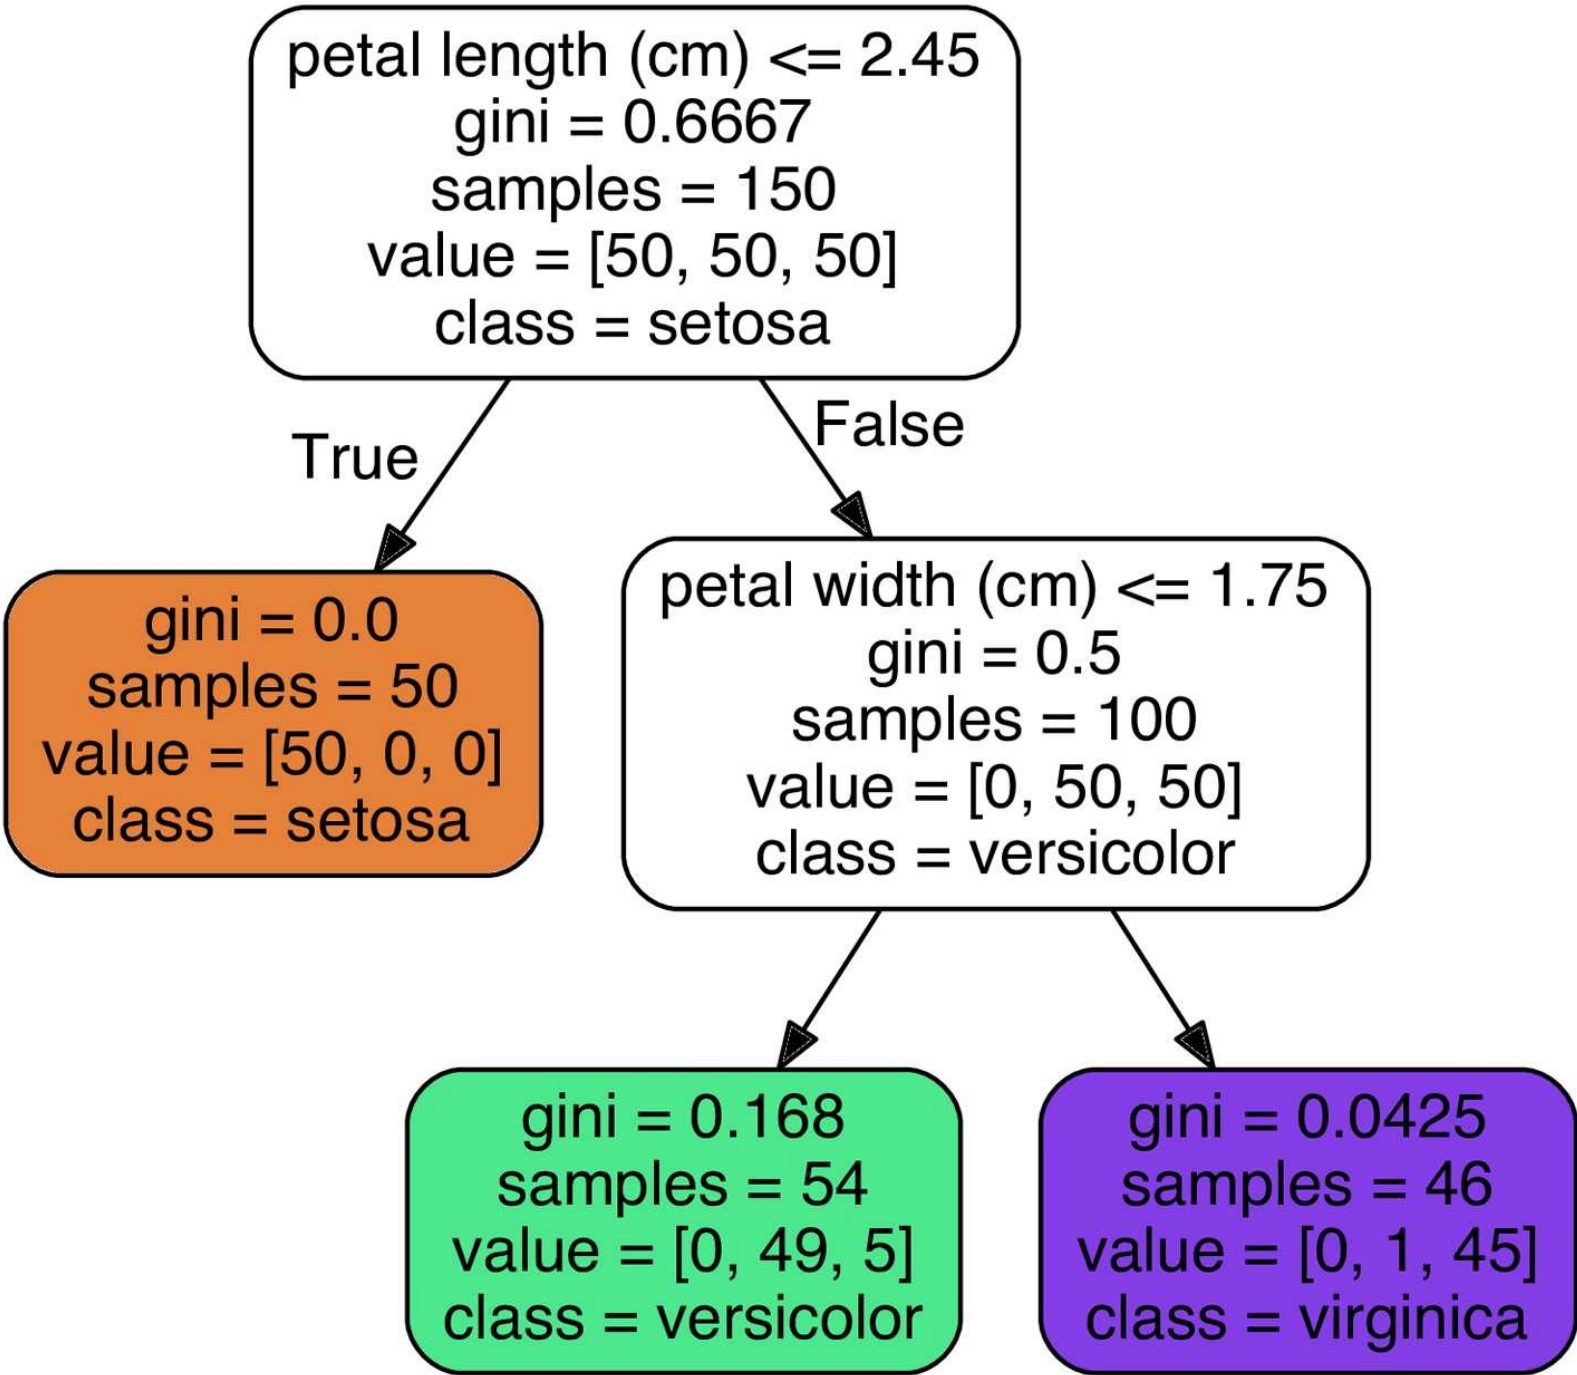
petal length (cm) <= 2.45
gini = 0.6667
samples = 150
value = [50, 50, 50]
class = setosa

True

False

gini = 0.0
samples = 50
value = [50, 0, 0]
class = setosa

petal width (cm) <= 1.75
gini = 0.5
samples = 100
value = [0, 50, 50]
class = versicolor

gini = 0.168
samples = 54
value = [0, 49, 5]
class = versicolor

gini = 0.0425
samples = 46
value = [0, 1, 45]
class = virginica